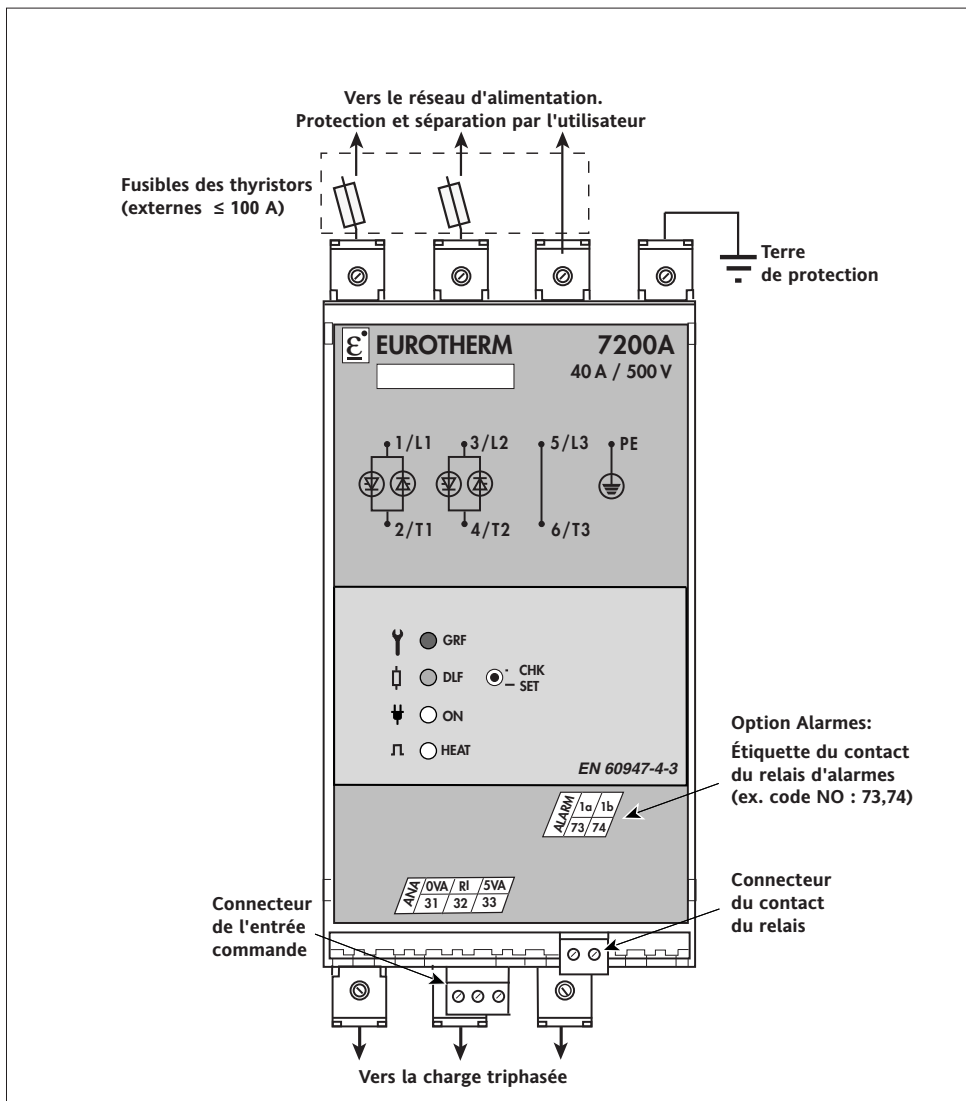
Vers le réseau d'alimentation.
Protection et séparation par l'utilisateur

Fusibles des thyristors
(externes ≤ 100 A)

Terre
de protection

EUROTHERM

7200A
40 A / 500 V

1/L1
3/L2
5/L3
PE
2/T1
4/T2
6/T3

GRF
DLF
CHK
SET
ON
HEAT

EN 60947-4-3

Option Alarmes:
Étiquette du contact du relais d'alarmes
(ex. code NO : 73,74)

| ALARM | 1a | 1b |
|---|---|---|
| | 73 | 74 |

| ANA | 0VA | RI | 5VA |
|---|---|---|---|
| | 31 | 32 | 33 |

Connecteur
de l'entrée
commande

Connecteur
du contact
du relais

Vers la charge triphasée